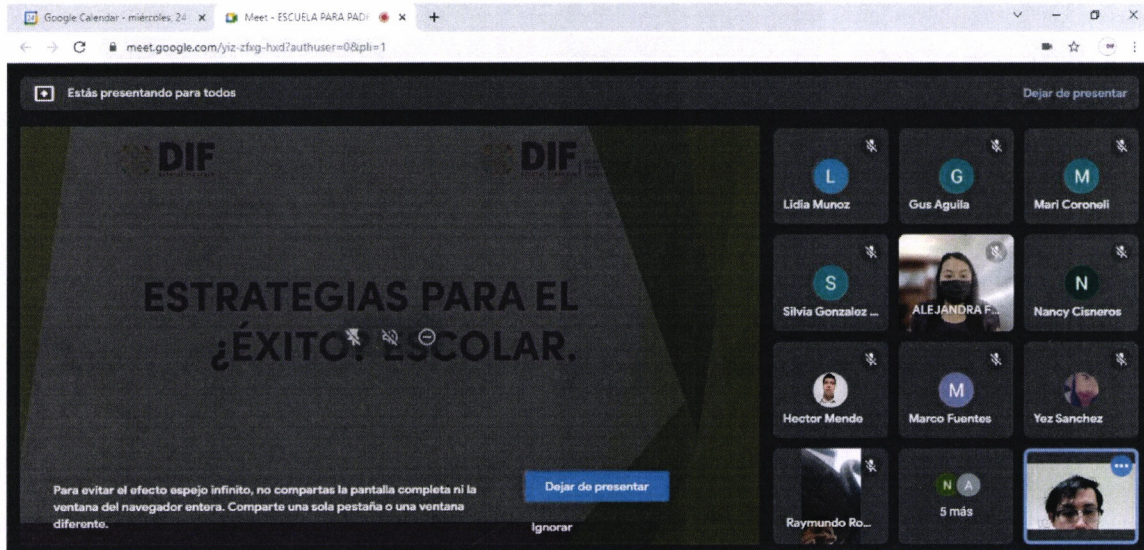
Google Calendar - miércoles, 24 ×
Meet - ESCUELA PARA PADR ×
+

meet.google.com/yiz-zfxg-hxd?authuser=0&pli=1

Estás presentando para todos

Dejar de presentar

DIF
DIF

ESTRATEGIAS PARA EL ¿ÉXITO? ESCOLAR.

Para evitar el efecto espejo infinito, no compartas la pantalla completa ni la ventana del navegador entera. Comparte una sola pestaña o una ventana diferente.

Dejar de presentar

Ignorar

L
Lidia Munoz
G
Gus Aguila
M
Mari Coroneli
S
Silvia Gonzalez ...
ALEJANDRA F...
N
Nancy Cisneros
Hector Mendo
M
Marco Fuentes
Yez Sanchez
Raymundo Ro...
N A
5 más